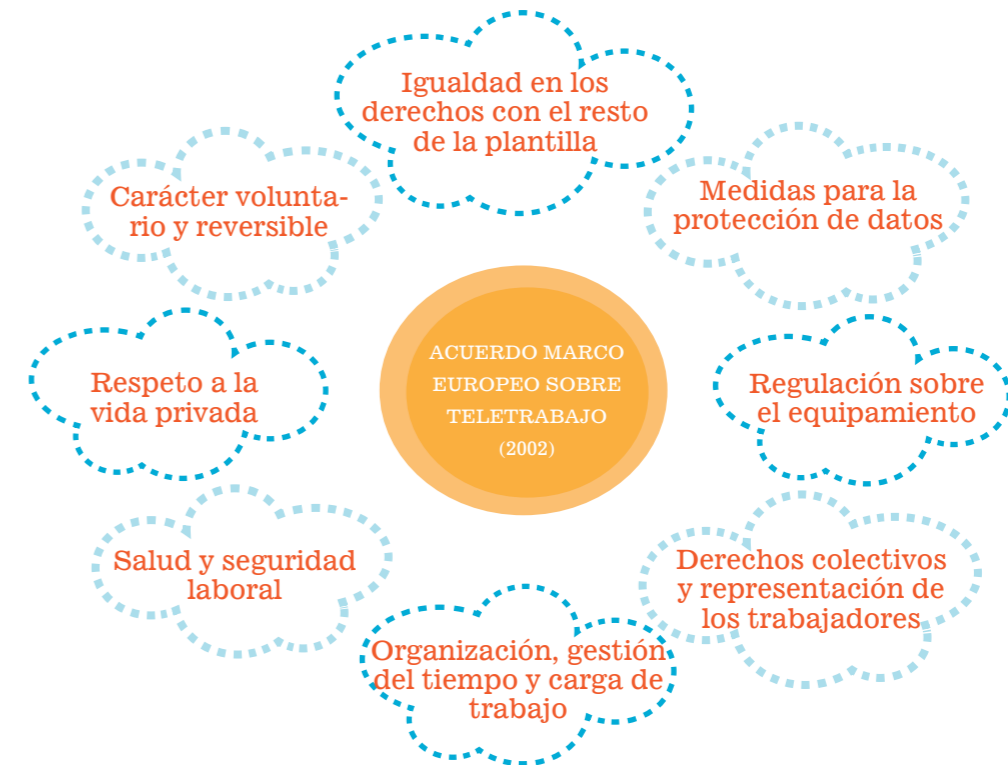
ACUERDO MARCO EUROPEO SOBRE TELETRABAJO (2002)

Igualdad en los derechos con el resto de la plantilla

Medidas para la protección de datos

Regulación sobre el equipamiento

Derechos colectivos y representación de los trabajadores

Organización, gestión del tiempo y carga de trabajo

Salud y seguridad laboral

Respeto a la vida privada

Carácter voluntario y reversible